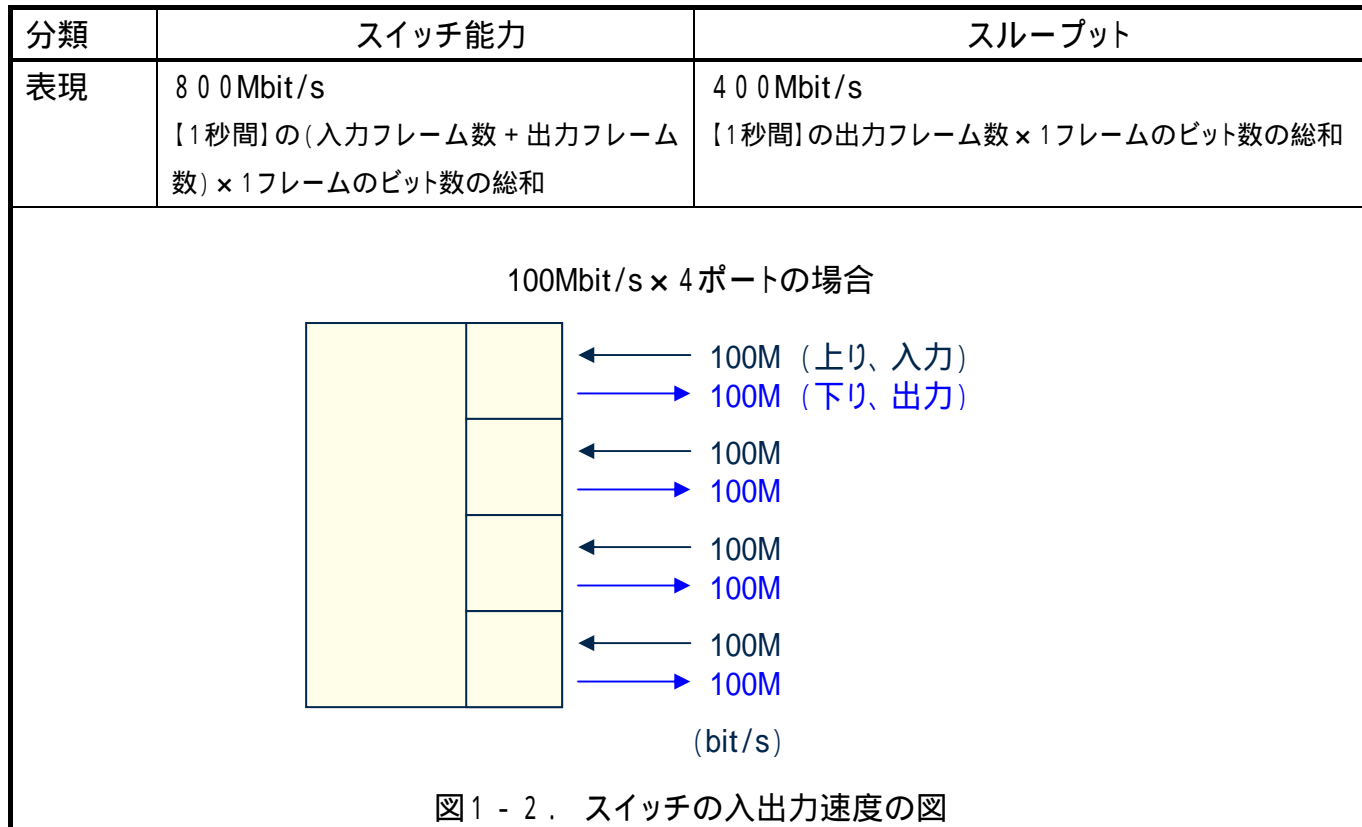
| 分類 | スイッチ能力 | スループット |
|---|---|---|
| 表現 | 800Mbit/s<br>【1秒間】の(入力フレーム数+出力フレーム数)×1フレームのビット数の総和 | 400Mbit/s<br>【1秒間】の出力フレーム数×1フレームのビット数の総和 |

100Mbit/s×4ポートの場合

100M（上り、入力）
100M（下り、出力）
100M
100M
100M
100M
100M
100M

(bit/s)

図1-2. スイッチの入出力速度の図